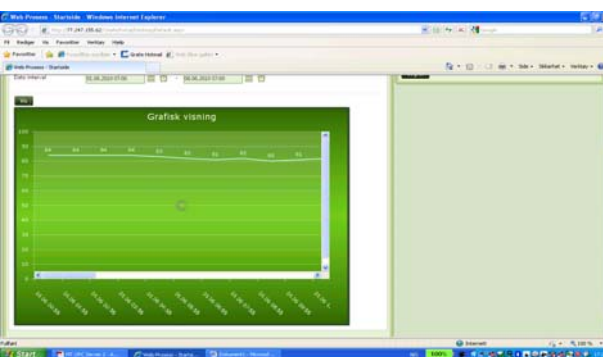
Web Process : Startside - Windows Internet Explorer

Fil Rediger Vis Favoritter Verktøy Hjelp

Favoritter

Web Process : Startside

Side · Sikkerhet · Verktøy ·

Date interval 01.06.2010 07:00 - 08.06.2010 07:00

Vis

Grafisk visning

100
90
80
70
60
50
40
30
20
10
0

84 84 84 84 83 83 83 83 82 83

Ferdig

Internett

100 %

Start